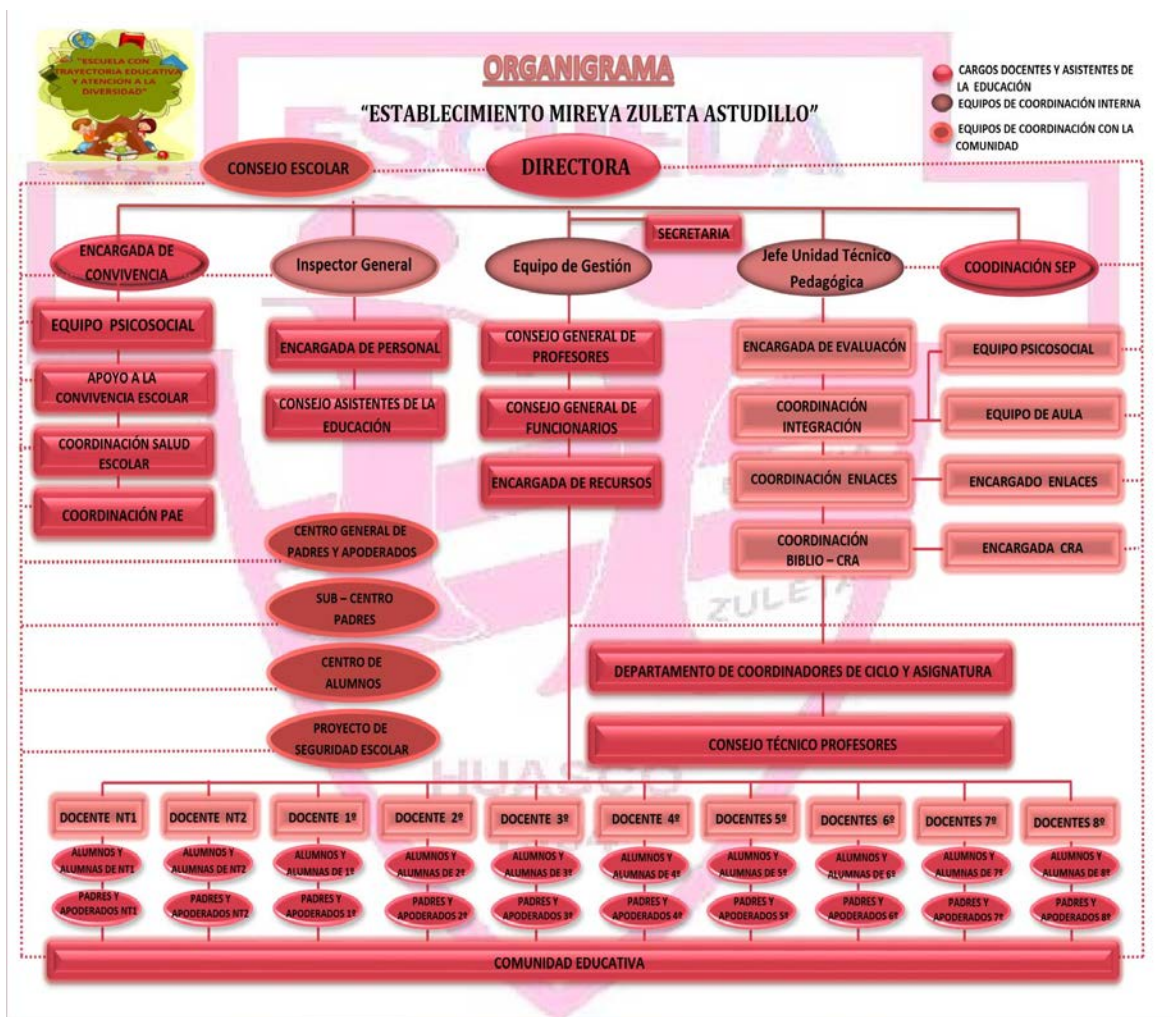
"ESCUELA CON TRAYECTORIA EDUCATIVA Y ATENCION A LA DIVERSIDAD"

ORGANIGRAMA

"ESTABLECIMIENTO MIREYA ZULETA ASTUDILLO"

CARGOS DOCENTES Y ASISTENTES DE LA EDUCACIÓN
EQUIPOS DE COORDINACIÓN INTERNA
EQUIPOS DE COORDINACIÓN CON LA COMUNIDAD

CONSEJO ESCOLAR

DIRECTORA

SECRETARIA

ENCARGADA DE CONVIVENCIA

Inspector General

Equipo de Gestión

Jefe Unidad Técnico Pedagógica

COODINACIÓN SEP

EQUIPO PSICOSOCIAL

APOYO A LA CONVIVENCIA ESCOLAR

COORDINACIÓN SALUD ESCOLAR

COORDINACIÓN PAE

ENCARGADA DE PERSONAL

CONSEJO ASISTENTES DE LA EDUCACIÓN

CONSEJO GENERAL DE PROFESORES

CONSEJO GENERAL DE FUNCIONARIOS

ENCARGADA DE RECURSOS

ENCARGADA DE EVALUACÓN

COORDINACIÓN INTEGRACIÓN

COORDINACIÓN ENLACES

COORDINACIÓN BIBLIO – CRA

EQUIPO PSICOSOCIAL

EQUIPO DE AULA

ENCARGADO ENLACES

ENCARGADA CRA

CENTRO GENERAL DE PADRES Y APODERADOS

SUB – CENTRO PADRES

CENTRO DE ALUMNOS

PROYECTO DE SEGURIDAD ESCOLAR

DEPARTAMENTO DE COORDINADORES DE CICLO Y ASIGNATURA

CONSEJO TÉCNICO PROFESORES

DOCENTE NT1
ALUMNOS Y ALUMNAS DE NT1
PADRES Y APODERADOS NT1

DOCENTE NT2
ALUMNOS Y ALUMNAS DE NT2
PADRES Y APODERADOS NT2

DOCENTE 1º
ALUMNOS Y ALUMNAS DE 1º
PADRES Y APODERADOS 1º

DOCENTE 2º
ALUMNOS Y ALUMNAS DE 2º
PADRES Y APODERADOS 2º

DOCENTE 3º
ALUMNOS Y ALUMNAS DE 3º
PADRES Y APODERADOS 3º

DOCENTE 4º
ALUMNOS Y ALUMNAS DE 4º
PADRES Y APODERADOS 4º

DOCENTES 5º
ALUMNOS Y ALUMNAS DE 5º
PADRES Y APODERADOS 5º

DOCENTES 6º
ALUMNOS Y ALUMNAS DE 6º
PADRES Y APODERADOS 6º

DOCENTES 7º
ALUMNOS Y ALUMNAS DE 7º
PADRES Y APODERADOS 7º

DOCENTES 8º
ALUMNOS Y ALUMNAS DE 8º
PADRES Y APODERADOS 8º

COMUNIDAD EDUCATIVA